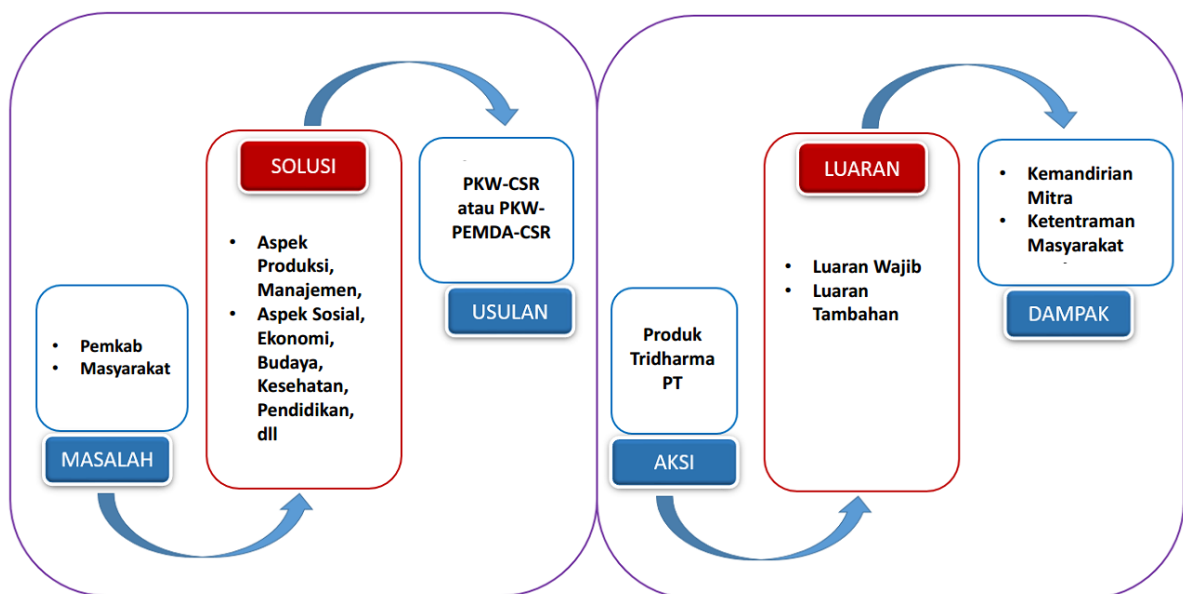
- Pemkab
- Masyarakat

MASALAH

SOLUSI

- Aspek Produksi, Manajemen,
- Aspek Sosial, Ekonomi, Budaya, Kesehatan, Pendidikan, dll

PKW-CSR atau PKW-PEMDA-CSR

USULAN

Produk Tridharma PT

AKSI

LUARAN

- Luaran Wajib
- Luaran Tambahan

- Kemandirian Mitra
- Ketentraman Masyarakat

DAMPAK